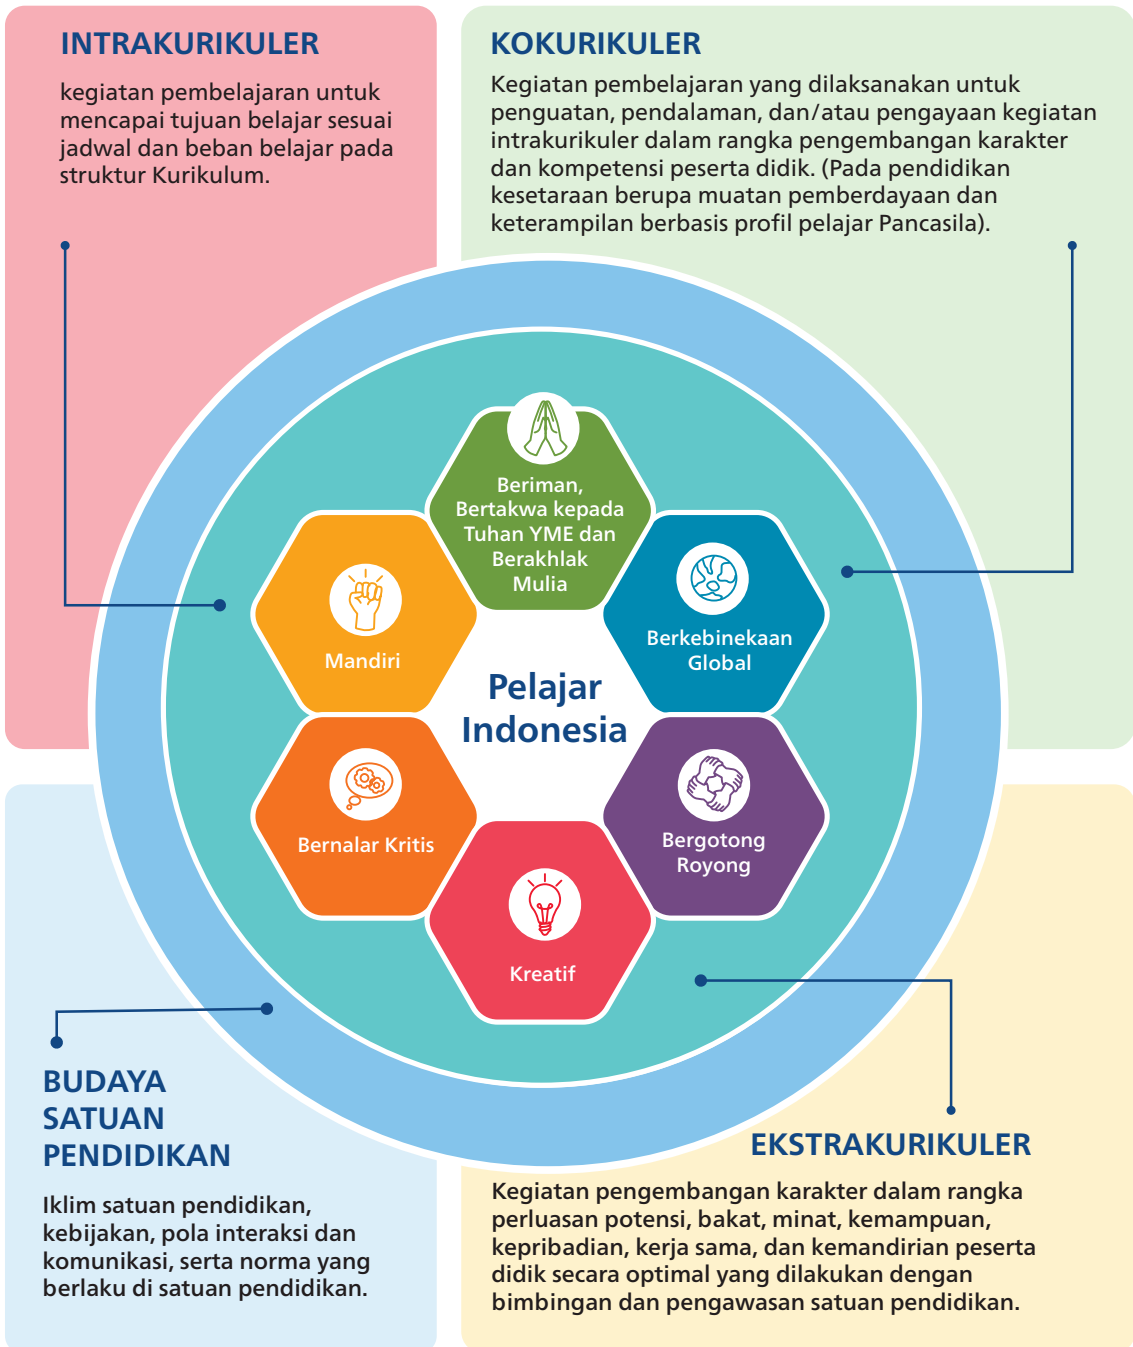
INTRAKURIKULER

kegiatan pembelajaran untuk mencapai tujuan belajar sesuai jadwal dan beban belajar pada struktur Kurikulum.

KOKURIKULER

Kegiatan pembelajaran yang dilaksanakan untuk penguatan, pendalaman, dan/atau pengayaan kegiatan intrakurikuler dalam rangka pengembangan karakter dan kompetensi peserta didik. (Pada pendidikan kesetaraan berupa muatan pemberdayaan dan keterampilan berbasis profil pelajar Pancasila).

Beriman, Bertakwa kepada Tuhan YME dan Berakhlak Mulia

Mandiri

Berkebinekaan Global

Pelajar Indonesia

Bernalar Kritis

Bergotong Royong

Kreatif

BUDAYA SATUAN PENDIDIKAN

Iklim satuan pendidikan, kebijakan, pola interaksi dan komunikasi, serta norma yang berlaku di satuan pendidikan.

EKSTRAKURIKULER

Kegiatan pengembangan karakter dalam rangka perluasan potensi, bakat, minat, kemampuan, kepribadian, kerja sama, dan kemandirian peserta didik secara optimal yang dilakukan dengan bimbingan dan pengawasan satuan pendidikan.